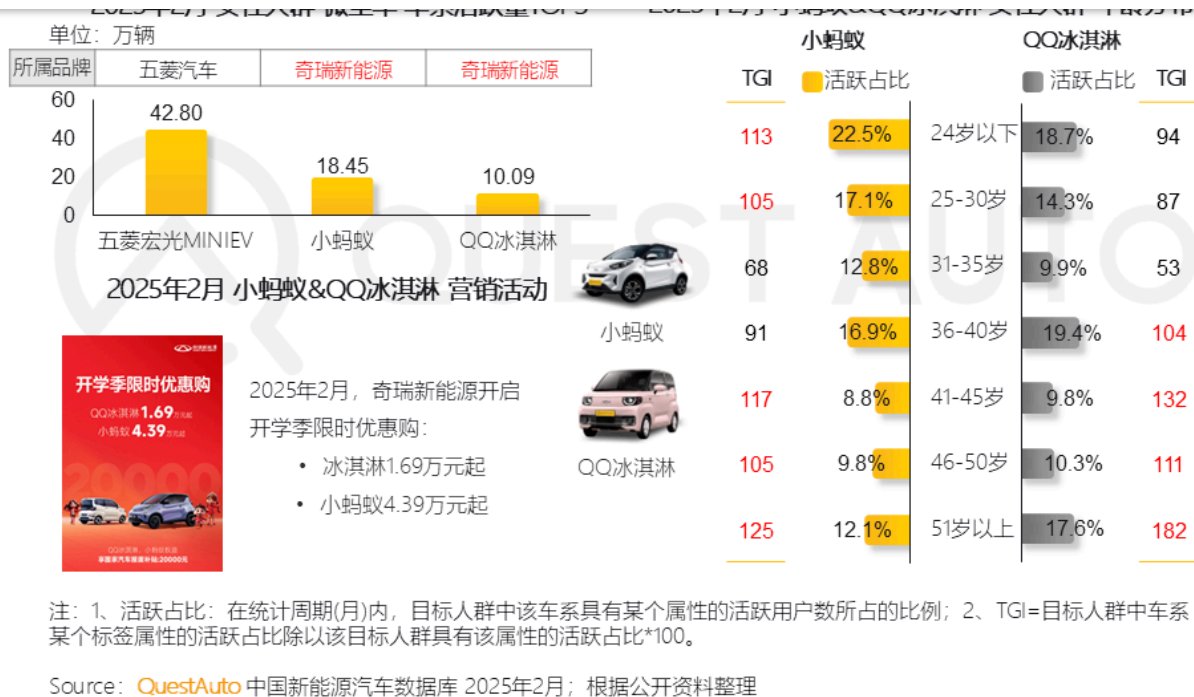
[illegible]

单位：万辆

| 所属品牌 | 五菱汽车 | 奇瑞新能源 | 奇瑞新能源 |
|---|---|---|---|

60
40
20
0

42.80
18.45
10.09

五菱宏光MINIEV
小蚂蚁
QQ冰淇淋

2025年2月 小蚂蚁&QQ冰淇淋 营销活动

开学季限时优惠购
QQ冰淇淋 1.69万元起
小蚂蚁 4.39万元起

2025年2月，奇瑞新能源开启开学季限时优惠购：
• 冰淇淋1.69万元起
• 小蚂蚁4.39万元起

小蚂蚁
QQ冰淇淋

| TGI | 小蚂蚁 活跃占比 | | QQ冰淇淋 活跃占比 | TGI |
|---|---|---|---|---|
| 113 | 22.5% | 24岁以下 | 18.7% | 94 |
| 105 | 17.1% | 25-30岁 | 14.3% | 87 |
| 68 | 12.8% | 31-35岁 | 9.9% | 53 |
| 91 | 16.9% | 36-40岁 | 19.4% | 104 |
| 117 | 8.8% | 41-45岁 | 9.8% | 132 |
| 105 | 9.8% | 46-50岁 | 10.3% | 111 |
| 125 | 12.1% | 51岁以上 | 17.6% | 182 |

注：1、活跃占比：在统计周期(月)内，目标人群中该车系具有某个属性的活跃用户数所占的比例；2、TGI=目标人群中车系某个标签属性的活跃占比除以该目标人群具有该属性的活跃占比*100。

Source：QuestAuto 中国新能源汽车数据库 2025年2月；根据公开资料整理